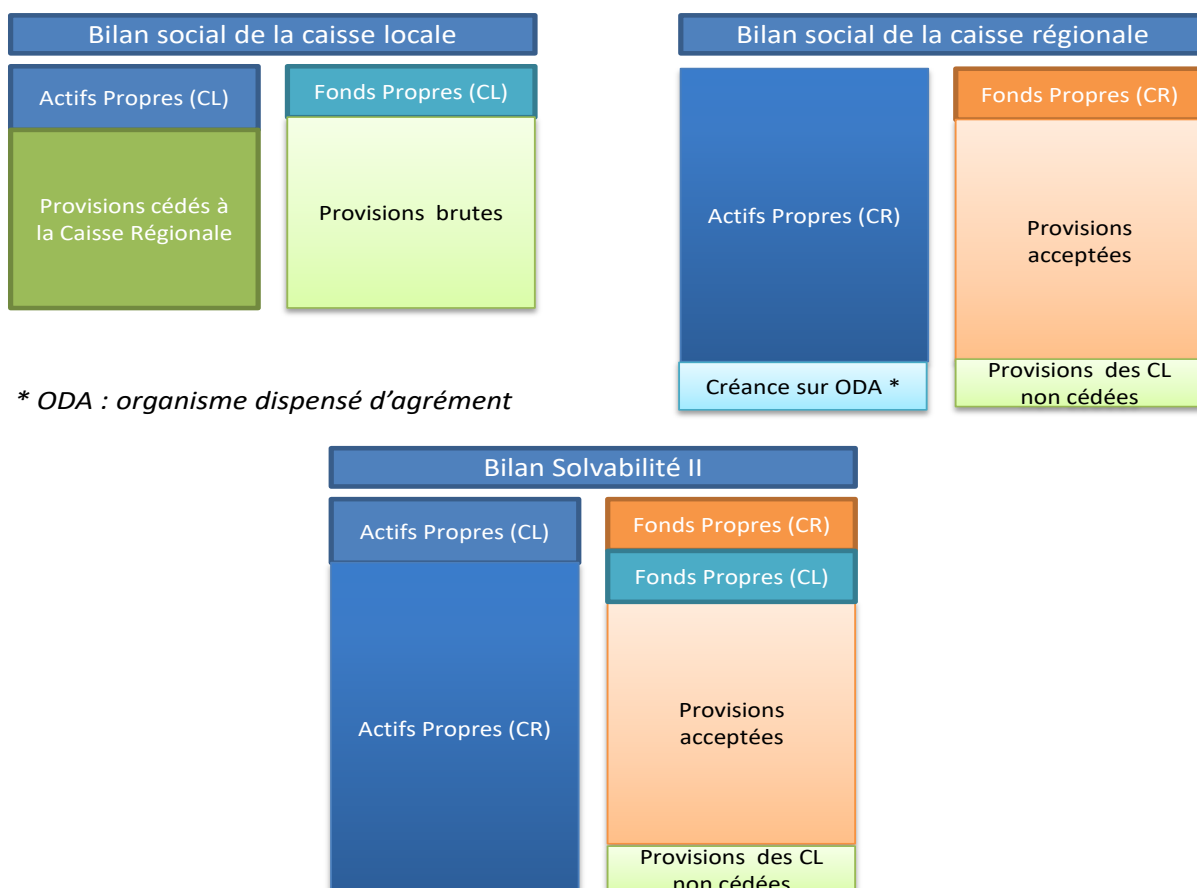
Bilan social de la caisse locale

Actifs Propres (CL)

Provisions cédés à la Caisse Régionale

Fonds Propres (CL)

Provisions brutes

Bilan social de la caisse régionale

Actifs Propres (CR)

Créance sur ODA *

Fonds Propres (CR)

Provisions acceptées

Provisions des CL non cédées

* ODA : organisme dispensé d'agrément

Bilan Solvabilité II

Actifs Propres (CL)

Actifs Propres (CR)

Fonds Propres (CR)

Fonds Propres (CL)

Provisions acceptées

Provisions des CL non cédées